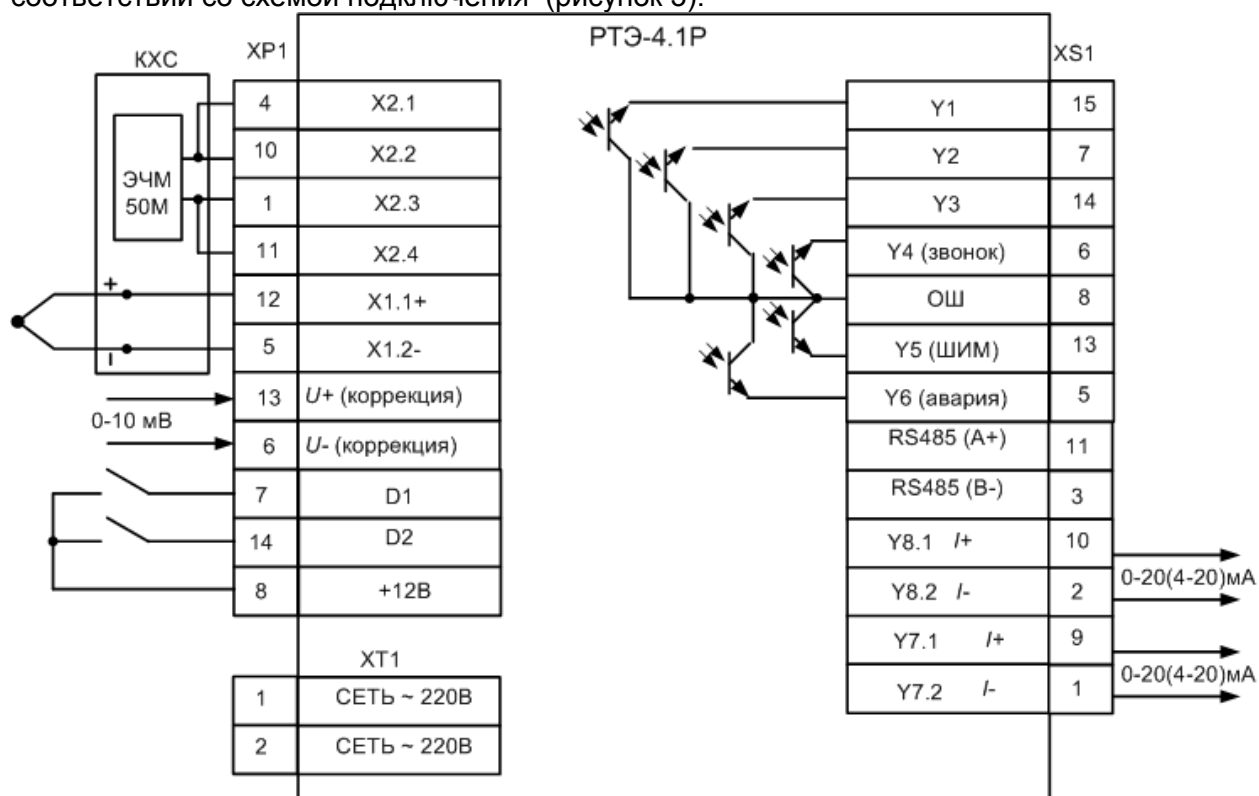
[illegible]

РТЭ-4.1Р

КХС

XP1

ЭЧМ 50М

+

-

0-10 мВ

| 4 | X2.1 |
|---|---|
| 10 | X2.2 |
| 1 | X2.3 |
| 11 | X2.4 |
| 12 | X1.1+ |
| 5 | X1.2- |
| 13 | *U*+ (коррекция) |
| 6 | *U*- (коррекция) |
| 7 | D1 |
| 14 | D2 |
| 8 | +12В |

XT1

| 1 | СЕТЬ ~ 220В |
|---|---|
| 2 | СЕТЬ ~ 220В |

XS1

| Y1 | 15 |
|---|---|
| Y2 | 7 |
| Y3 | 14 |
| Y4 (звонок) | 6 |
| ОШ | 8 |
| Y5 (ШИМ) | 13 |
| Y6 (авария) | 5 |
| RS485 (A+) | 11 |
| RS485 (B-) | 3 |
| Y8.1 *I*+ | 10 |
| Y8.2 *I*- | 2 |
| Y7.1 *I*+ | 9 |
| Y7.2 *I*- | 1 |

0-20(4-20)мА

0-20(4-20)мА